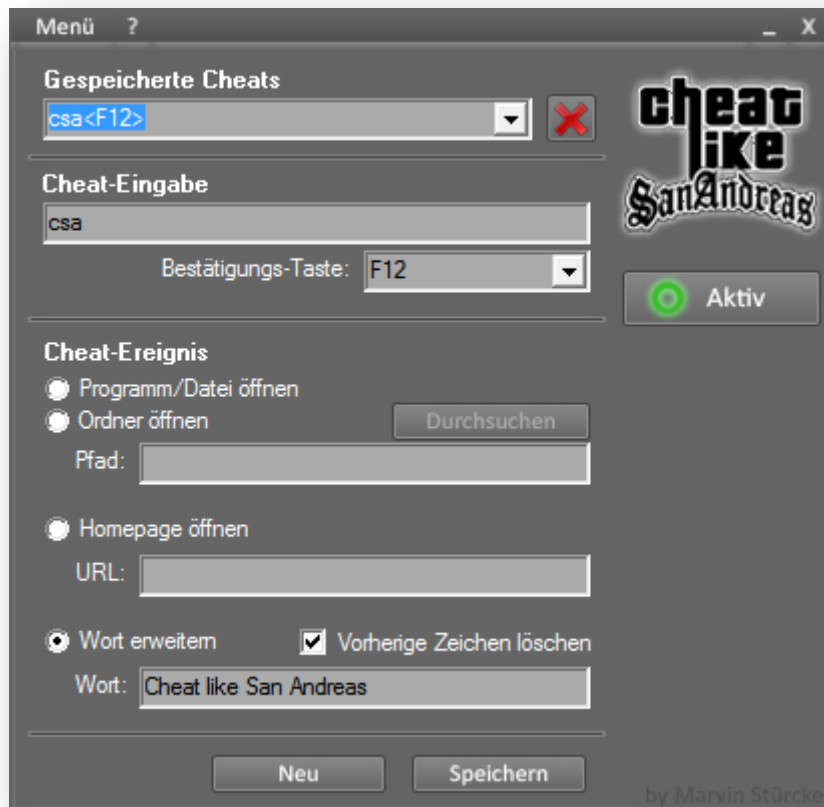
Menü ?

_ X

Gespeicherte Cheats

csa<F12>

Cheat like San Andreas

Cheat-Eingabe

csa

Bestätigungs-Taste: F12

Aktiv

Cheat-Ereignis

Programm/Datei öffnen

Ordner öffnen

Durchsuchen

Pfad:

Homepage öffnen

URL:

Wort erweitern

Vorherige Zeichen löschen

Wort: Cheat like San Andreas

Neu

Speichern

by Marvin Stürcke